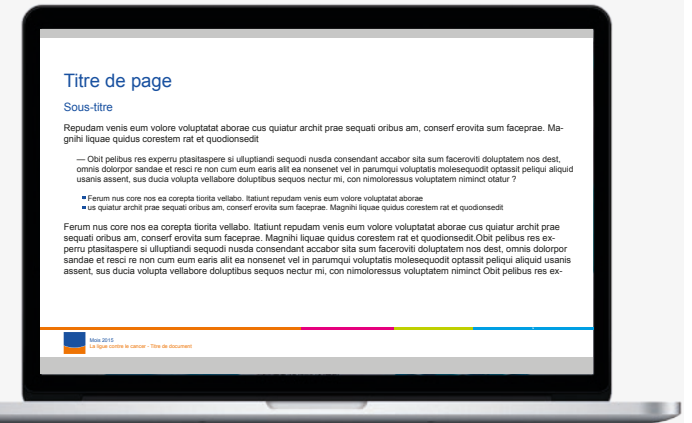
Titre de page

Sous-titre

Repudam venis eum volore voluptatat aborae cus quiatur archit prae sequati oribus am, conserf erovita sum faceprae. Magnihi liquae quidus corestem rat et quodionsedit

— Obit pelibus res experru ptasitaspere si ulluptiandi sequodi nusda consendant accabor sita sum faceroviti doluptatem nos dest, omnis dolorpor sandae et resci re non cum eum earis alit ea nonsenet vel in parumqui voluptatis molesequodit optassit peliqui aliquid usanis assent, sus ducia volupta vellabore doluptibus sequos nectur mi, con nimoloressus voluptatem niminct otatur ?

- Ferum nus core nos ea corepta tiorita vellabo. Itatiunt repudam venis eum volore voluptatat aborae
- us quiatur archit prae sequati oribus am, conserf erovita sum faceprae. Magnihi liquae quidus corestem rat et quodionsedit

Ferum nus core nos ea corepta tiorita vellabo. Itatiunt repudam venis eum volore voluptatat aborae cus quiatur archit prae sequati oribus am, conserf erovita sum faceprae. Magnihi liquae quidus corestem rat et quodionsedit.Obit pelibus res experru ptasitaspere si ulluptiandi sequodi nusda consendant accabor sita sum faceroviti doluptatem nos dest, omnis dolorpor sandae et resci re non cum eum earis alit ea nonsenet vel in parumqui voluptatis molesequodit optassit peliqui aliquid usanis assent, sus ducia volupta vellabore doluptibus sequos nectur mi, con nimoloressus voluptatem niminct Obit pelibus res ex-

Mois 2015
La ligue contre le cancer - Titre de document